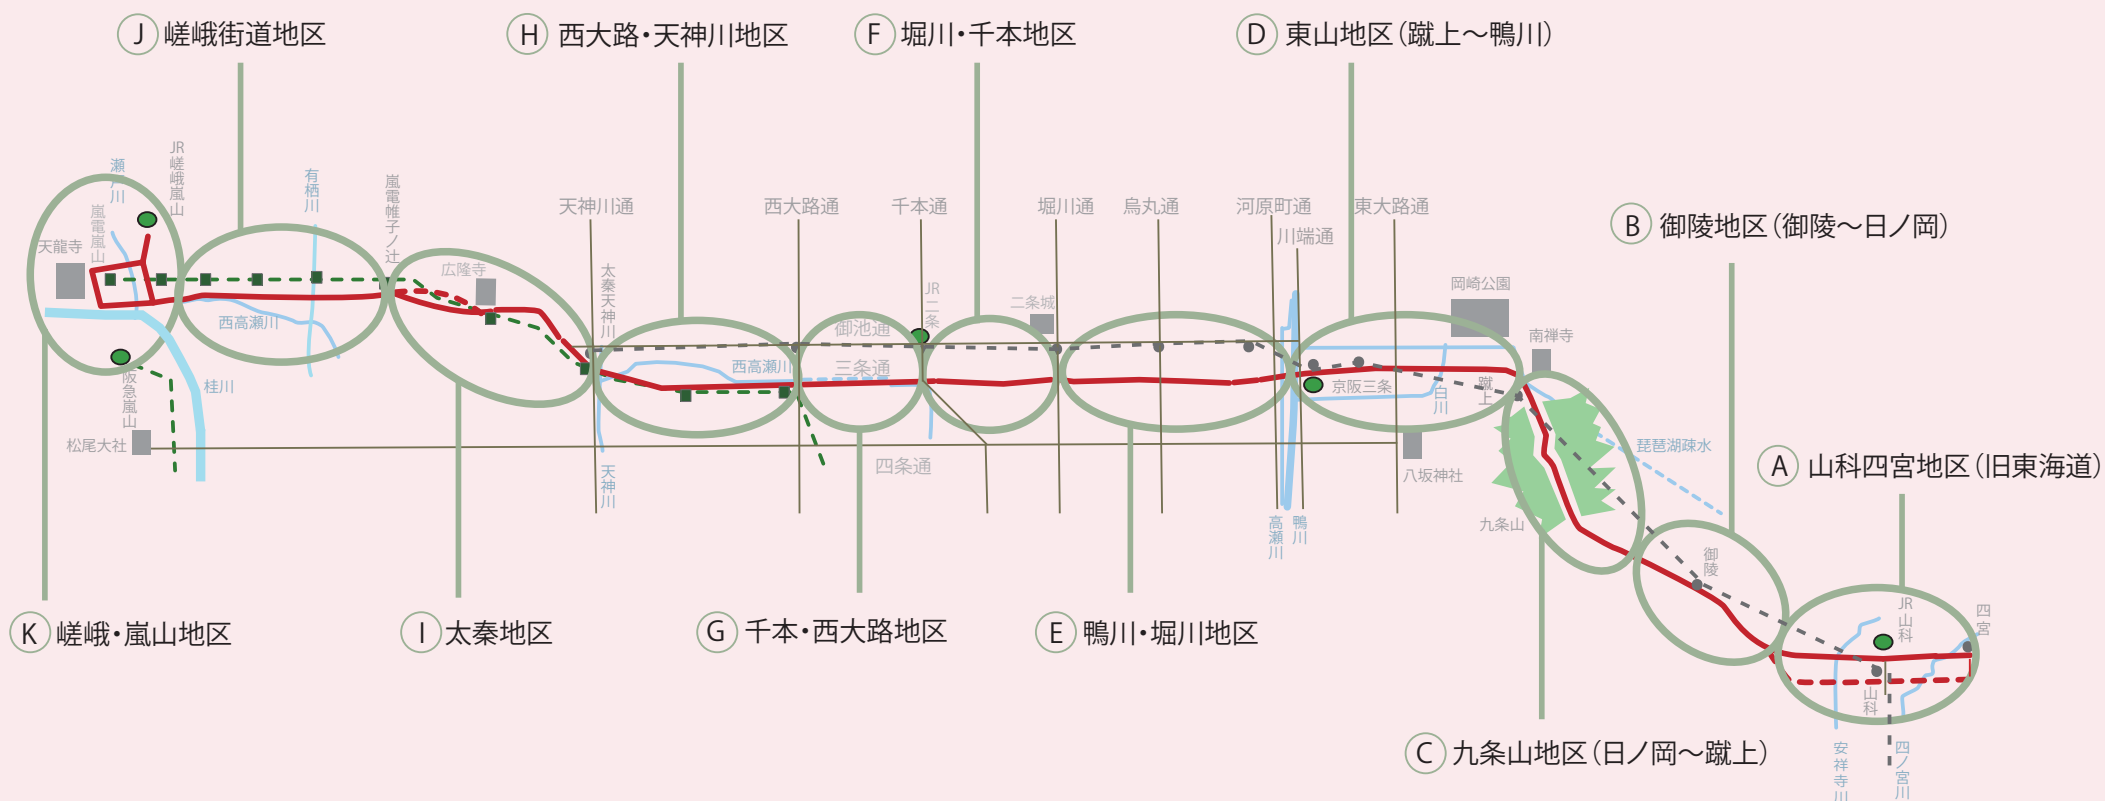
J 嵯峨街道地区
H 西大路・天神川地区
F 堀川・千本地区
D 東山地区(蹴上～鴨川)
B 御陵地区(御陵～日ノ岡)
A 山科四宮地区(旧東海道)
K 嵯峨・嵐山地区
I 太秦地区
G 千本・西大路地区
E 鴨川・堀川地区
C 九条山地区(日ノ岡～蹴上)

瀬戸川
JR嵯峨嵐山
嵐電嵐山
天龍寺
有栖川
嵐電帷子ノ辻
広隆寺
西高瀬川
阪急嵐山
桂川
松尾大社
天神川通
太秦天神川
天神川
西大路通
千本通
JR二条
御池通
三条通
西高瀬川
二条城
四条通
堀川通
烏丸通
河原町通
川端通
東大路通
高瀬川
鴨川
京阪三条
白川
蹴上
岡崎公園
南禅寺
八坂神社
琵琶湖疎水
九条山
御陵
JR山科
山科
四宮
安祥寺川
四ノ宮川